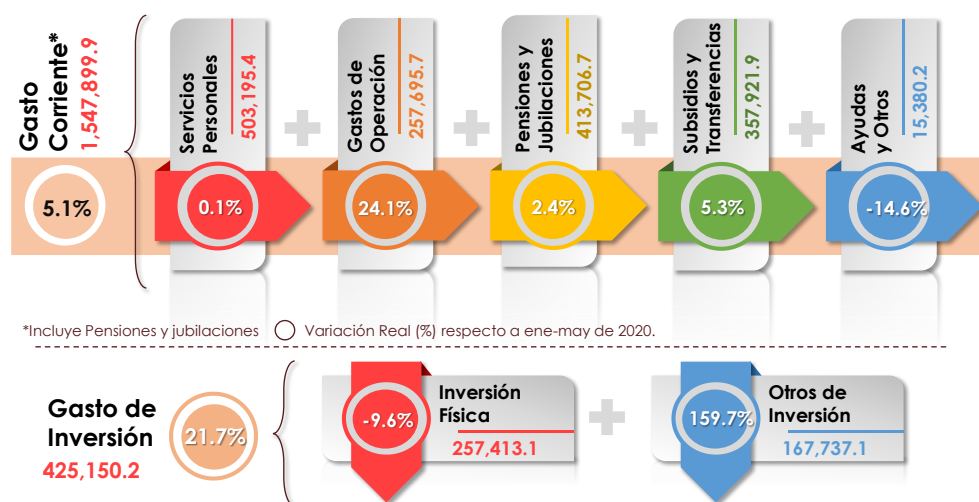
Gasto Corriente*
1,547,899.9

5.1%

Servicios Personales
503,195.4
0.1%

Gastos de Operación
257,695.7
24.1%

Pensiones y Jubilaciones
413,706.7
2.4%

Subsidios y Transferencias
357,921.9
5.3%

Ayudas y Otros
15,380.2
-14.6%

*Incluye Pensiones y jubilaciones Variación Real (%) respecto a ene-may de 2020.

Gasto de Inversión
425,150.2

21.7%

-9.6%
Inversión Física
257,413.1

159.7%
Otros de Inversión
167,737.1